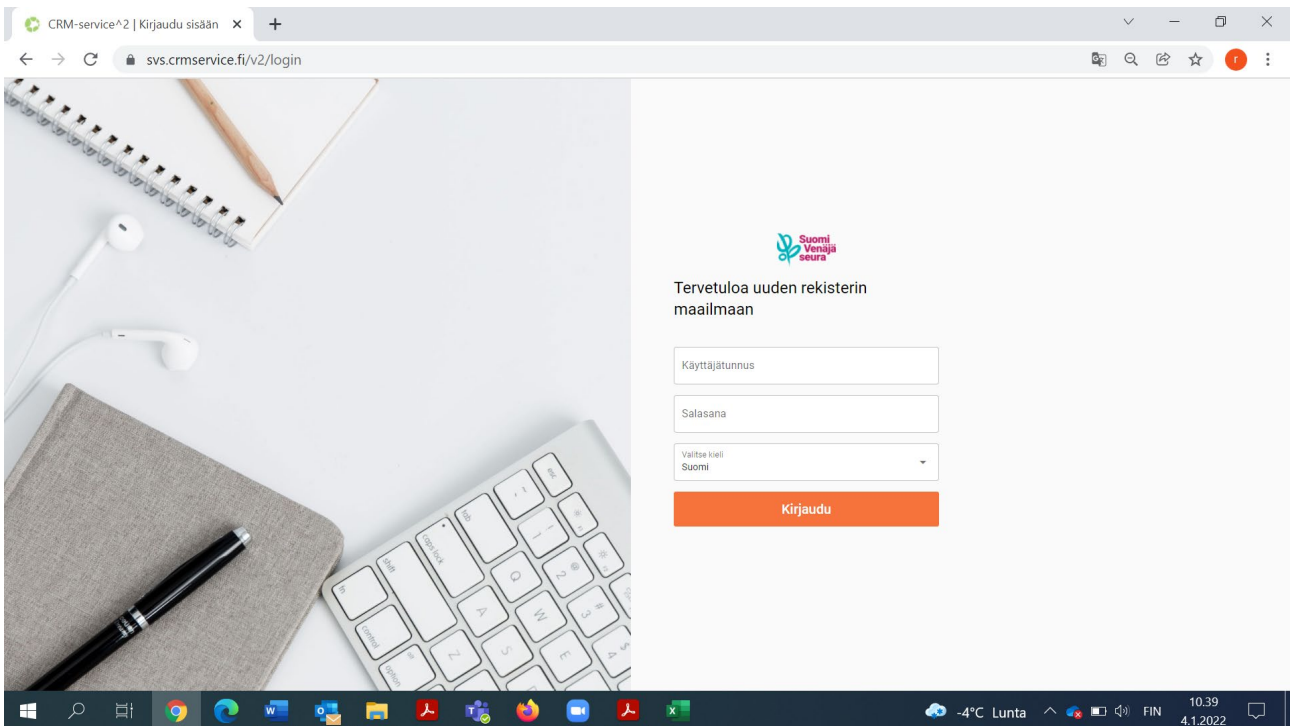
CRM-service^2 | Kirjaudu sisään ×

svs.crmservice.fi/v2/login

Suomi Venäjä seura

Tervetuloa uuden rekisterin maailmaan

Käyttäjätunnus

Salasana

Valitse kieli
Suomi

Kirjaudu

-4°C Lunta FIN 10.39 4.1.2022